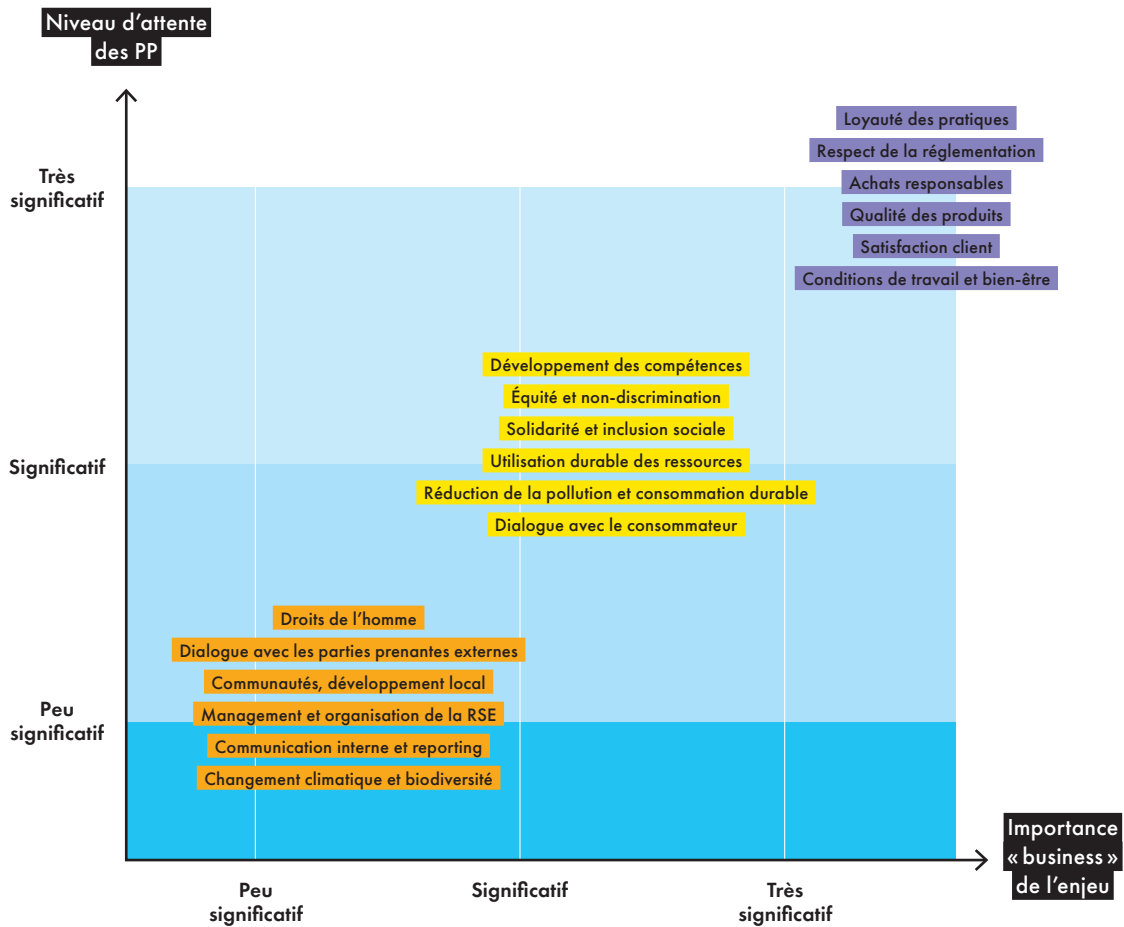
Niveau d'attente des PP

Très significatif

Significatif

Peu significatif

Loyauté des pratiques
Respect de la réglementation
Achats responsables
Qualité des produits
Satisfaction client
Conditions de travail et bien-être

Développement des compétences
Équité et non-discrimination
Solidarité et inclusion sociale
Utilisation durable des ressources
Réduction de la pollution et consommation durable
Dialogue avec le consommateur

Droits de l'homme
Dialogue avec les parties prenantes externes
Communautés, développement local
Management et organisation de la RSE
Communication interne et reporting
Changement climatique et biodiversité

Peu significatif

Significatif

Très significatif

Importance « business » de l'enjeu